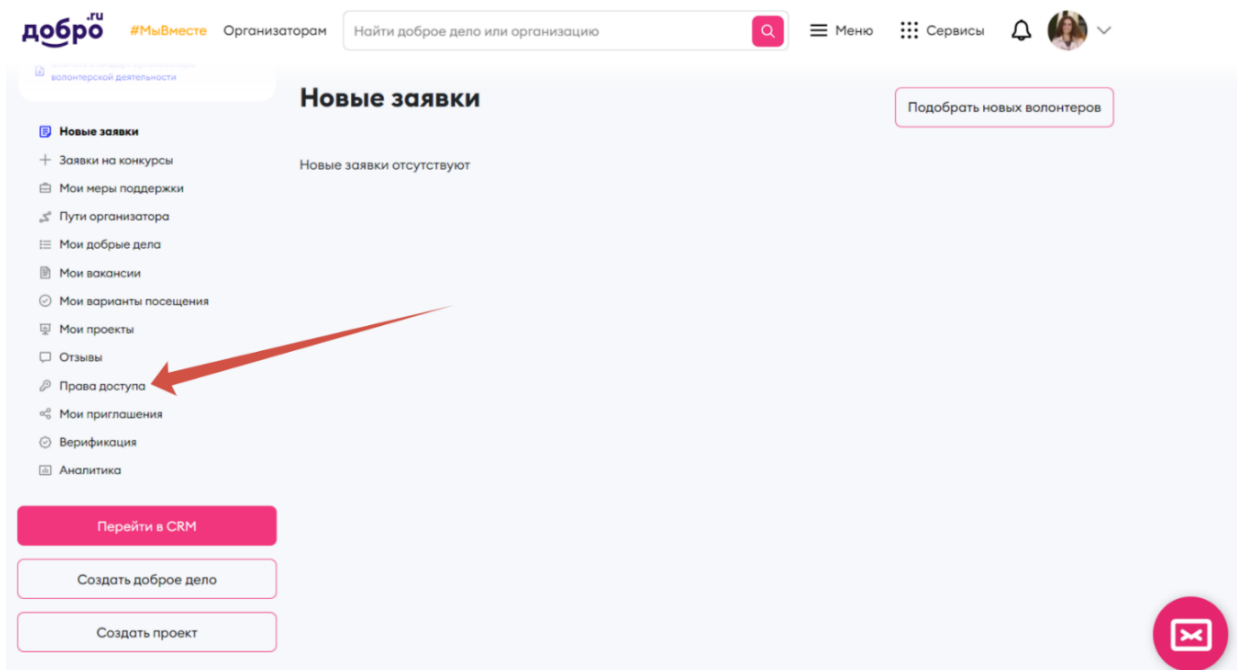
добро.ru #МыВместе Организаторам Найти доброе дело или организацию Меню Сервисы

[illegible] волонтерской деятельности

Новые заявки

Подобрать новых волонтеров

Новые заявки отсутствуют

Новые заявки
Заявки на конкурсы
Мои меры поддержки
Пути организатора
Мои добрые дела
Мои вакансии
Мои варианты посещения
Мои проекты
Отзывы
Права доступа
Мои приглашения
Верификация
Аналитика

Перейти в CRM

Создать доброе дело

Создать проект